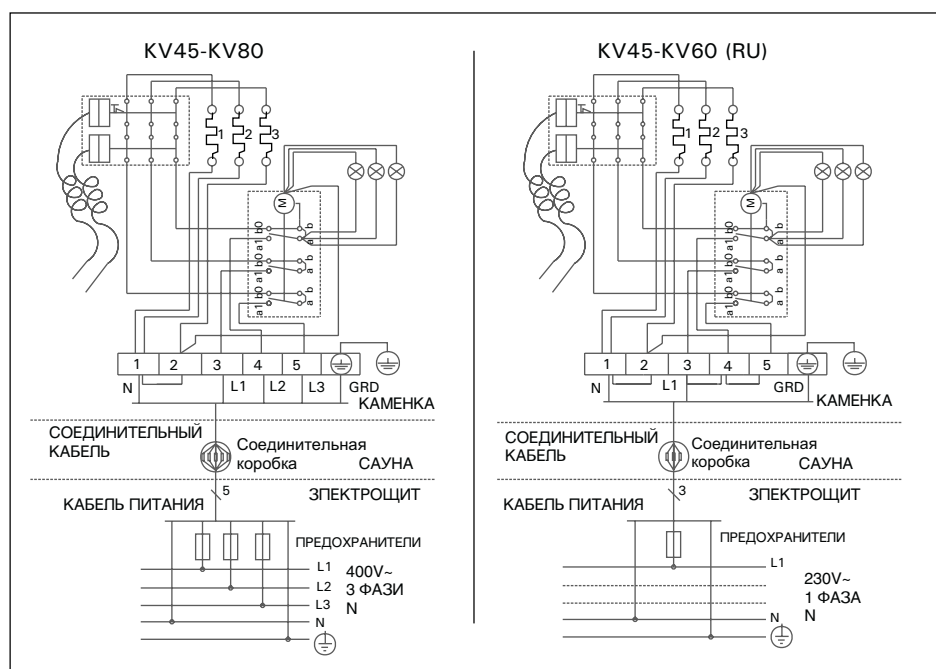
KV45-KV80

1 2 3

M

a1 b0 a1 b0 a1 b0

a b a b a b

1 2 3 4 5

N L1 L2 L3 GRD

КАМЕНКА

СОЕДИНИТЕЛЬНЫЙ КАБЕЛЬ

Соединительная коробка

САУНА

КАБЕЛЬ ПИТАНИЯ

5

ЗЛЕКТРОЩИТ

ПРЕДОХРАНИТЕЛИ

L1
L2
L3
N

400V~
3 ФАЗИ
N

KV45-KV60 (RU)

1 2 3

M

a1 b0 a1 b0 a1 b0

a b a b a b

1 2 3 4 5

N L1 GRD

КАМЕНКА

СОЕДИНИТЕЛЬНЫЙ КАБЕЛЬ

Соединительная коробка

САУНА

КАБЕЛЬ ПИТАНИЯ

3

ЗЛЕКТРОЩИТ

ПРЕДОХРАНИТЕЛИ

L1
N

230V~
1 ФАЗА
N